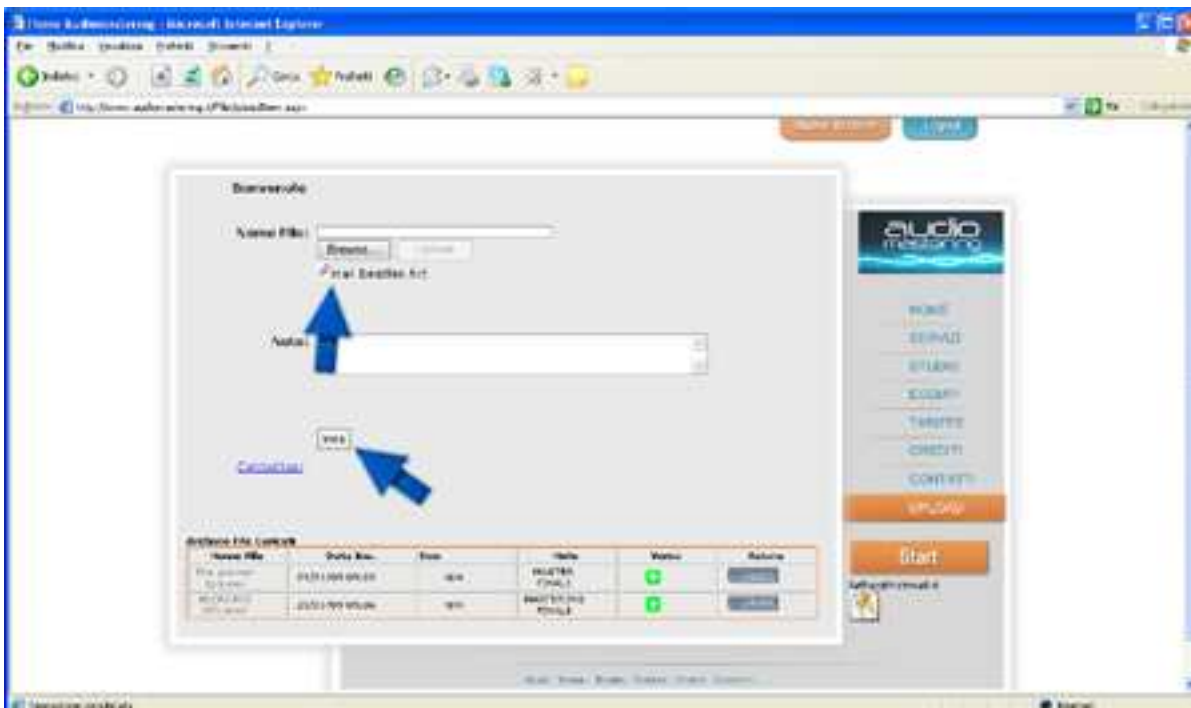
Home Audiomastering - Microsoft Internet Explorer

File Modifica Visualizza Preferiti Strumenti ?

Indietro

Cerca Preferiti

Indirizzo http://www.audiomastering.it/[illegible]

Vai

Benvenuto

Nome File:

Browse...

Invia Bandiera Art

Note:

Invia

Cancella

Archivio File Caricati

| Nome File | Data Ins. | Stato | Note | Status | Rimuovi |
|---|---|---|---|---|---|
| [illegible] | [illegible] | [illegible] | MASTER FINALE | | |
| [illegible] | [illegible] | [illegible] | MASTERING FINALE | | |

audio mastering

HOME

SERVIZI

STUDIO

ESEMPI

TARIFFE

CREDITI

CONTATTI

UPLOAD

Start

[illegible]

Internet